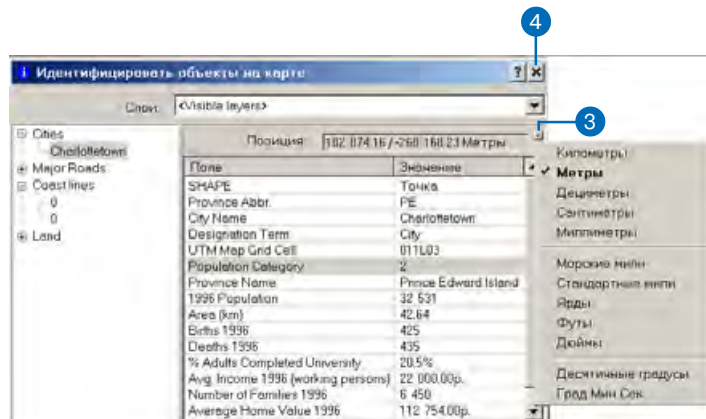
4

Идентифицировать объекты на карте

Слои: <Visible layers>

3

Cities
Charlottetown
Major Roads
Coastlines
0
0
Land

Позиция: 182 874.16 / -260 168.23 Метры

| Поле | Значение |
|---|---|
| SHAPE | Точка |
| Province Abbr. | PE |
| City Name | Charlottetown |
| Designation Term | City |
| UTM Map Grid Cell | 011L03 |
| Population Category | 2 |
| Province Name | Prince Edward Island |
| 1996 Population | 32 531 |
| Area (km) | 42.64 |
| Births 1996 | 425 |
| Deaths 1996 | 435 |
| % Adults Completed University | 20.5% |
| Avg. Income 1996 (working persons) | 22 000.00р. |
| Number of Families 1996 | 6 450 |
| Average Home Value 1996 | 112 754.00р. |

Километры
✓ Метры
Дециметры
Сантиметры
Миллиметры
Морские мили
Стандартные мили
Ярды
Футы
Дюймы
Десятичные градусы
Град Мин Сек